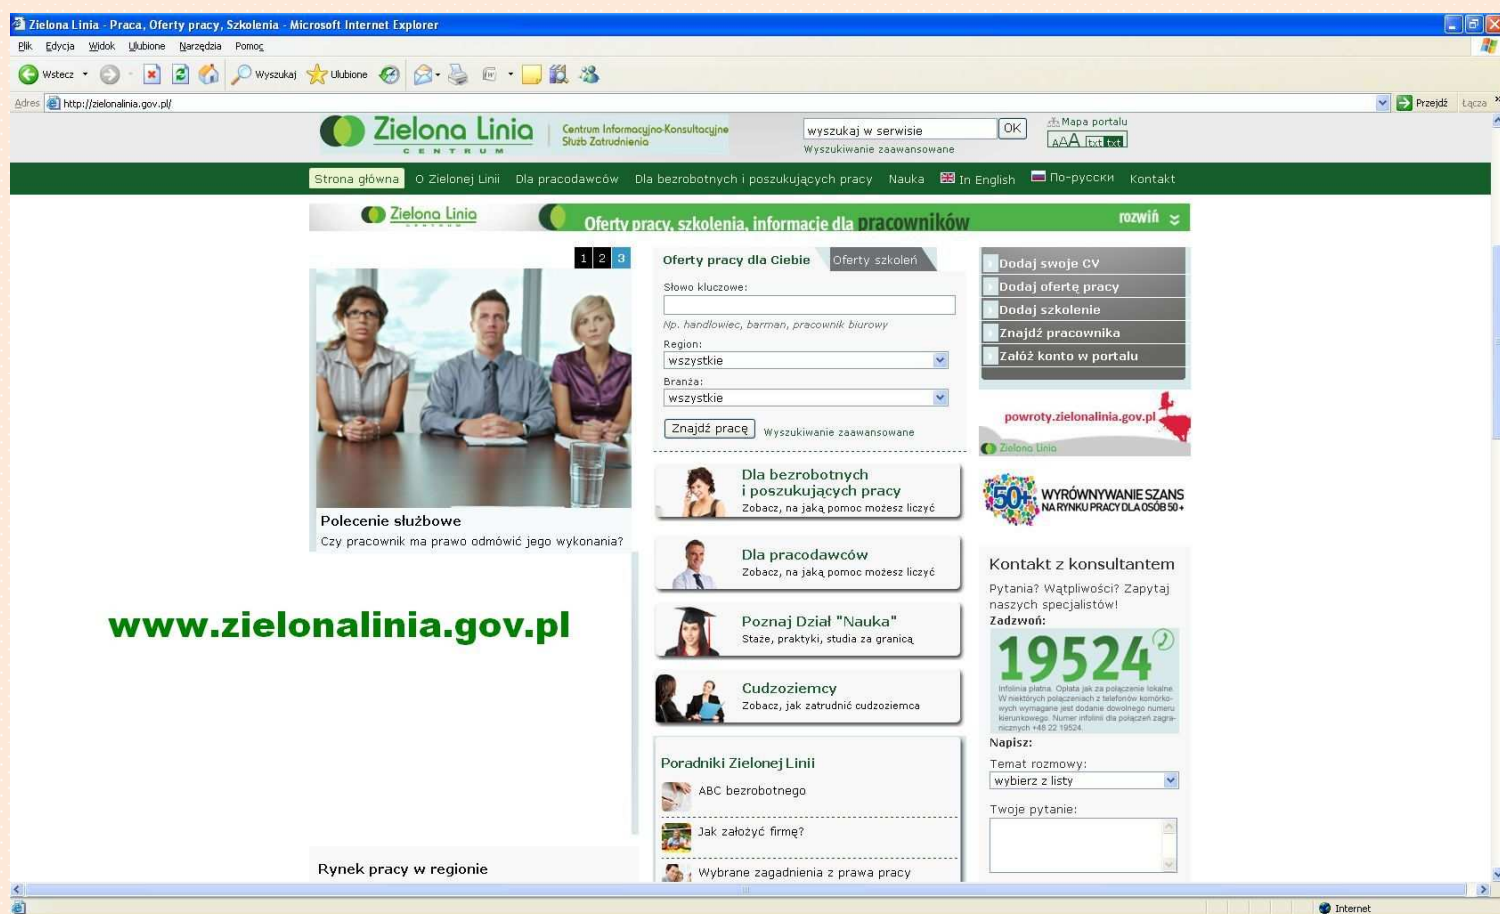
Zielona Linia - Praca, Oferty pracy, Szkolenia - Microsoft Internet Explorer

Plik Edycja Widok Ulubione Narzędzia Pomoc

Wstecz Wyszukaj Ulubione

Adres http://zielonalinia.gov.pl/ Przejdź Łącza

Zielona Linia CENTRUM Centrum Informacyjno-Konsultacyjne Służb Zatrudnienia

wyszukaj w serwisie OK Wyszukiwanie zaawansowane

Mapa portalu AAA txt txt

Strona główna O Zielonej Linii Dla pracodawców Dla bezrobotnych i poszukujących pracy Nauka In English По-русски Kontakt

Zielona Linia Oferty pracy, szkolenia, informacje dla pracowników rozwiń

1 2 3

Polecenie służbowe
Czy pracownik ma prawo odmówić jego wykonania?

Oferty pracy dla Ciebie Oferty szkoleń

Słowo kluczowe:

Np. handlowiec, barman, pracownik biurowy

Region:
wszystkie

Branża:
wszystkie

Znajdź pracę Wyszukiwanie zaawansowane

Dla bezrobotnych i poszukujących pracy
Zobacz, na jaką pomoc możesz liczyć

Dla pracodawców
Zobacz, na jaką pomoc możesz liczyć

Poznaj Dział "Nauka"
Staże, praktyki, studia za granicą

Cudzoziemcy
Zobacz, jak zatrudnić cudzoziemca

Poradniki Zielonej Linii
ABC bezrobotnego
Jak założyć firmę?
Wybrane zagadnienia z prawa pracy

Dodaj swoje CV
Dodaj ofertę pracy
Dodaj szkolenie
Znajdź pracownika
Załóż konto w portalu

powroty.zielonalinia.gov.pl
Zielona Linia

50+ WYRÓWNYWANIE SZANS NA RYNKU PRACY DLA OSÓB 50+

Kontakt z konsultantem
Pytania? Wątpliwości? Zapytaj naszych specjalistów!
Zadzwoń:
19524
Infolinia płatna. Opłata jak za połączenie lokalne. W niektórych połączeniach z telefonów komórkowych wymagane jest dodanie dowolnego numeru kierunkowego. Numer infolinii dla połączeń zagranicznych +48 22 19524.
Napisz:
Temat rozmowy:
wybierz z listy
Twoje pytanie:

www.zielonalinia.gov.pl

Rynek pracy w regionie

Internet